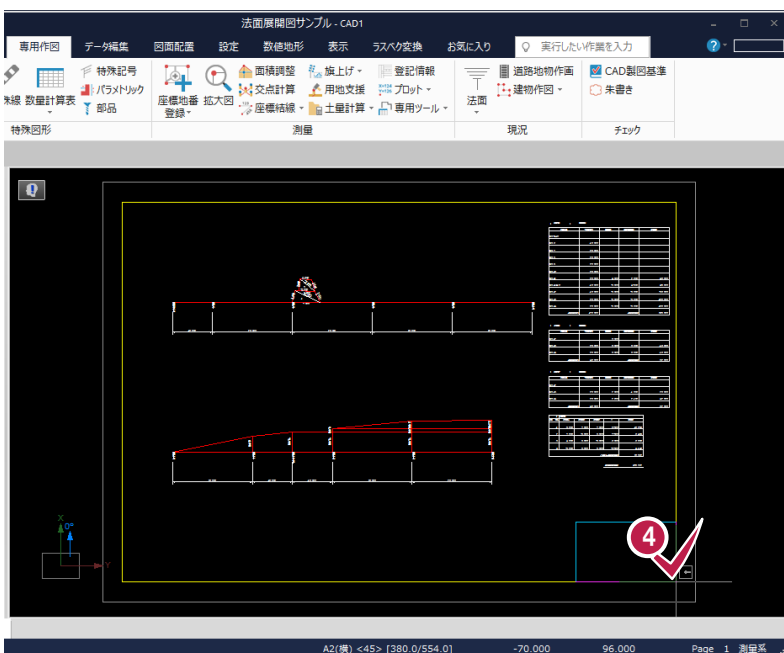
法面展開図サンプル - CAD1

専用作図　データ編集　図面配置　設定　数値地形　表示　ラスベク変換　お気に入り　実行したい作業を入力

線　数量計算表　特殊記号　パラメトリック　部品
特殊図形

座標地番登録　拡大図　面積調整　交点計算　座標結線　旗上げ　用地支援　土量計算　登記情報　プロット　専用ツール
測量

法面　道路地物作画　建物作図
現況

CAD製図基準　朱書き
チェック

4

Y
X

A2(横) <45> [380.0/554.0]　-70.000　96.000　Page 1　測量系